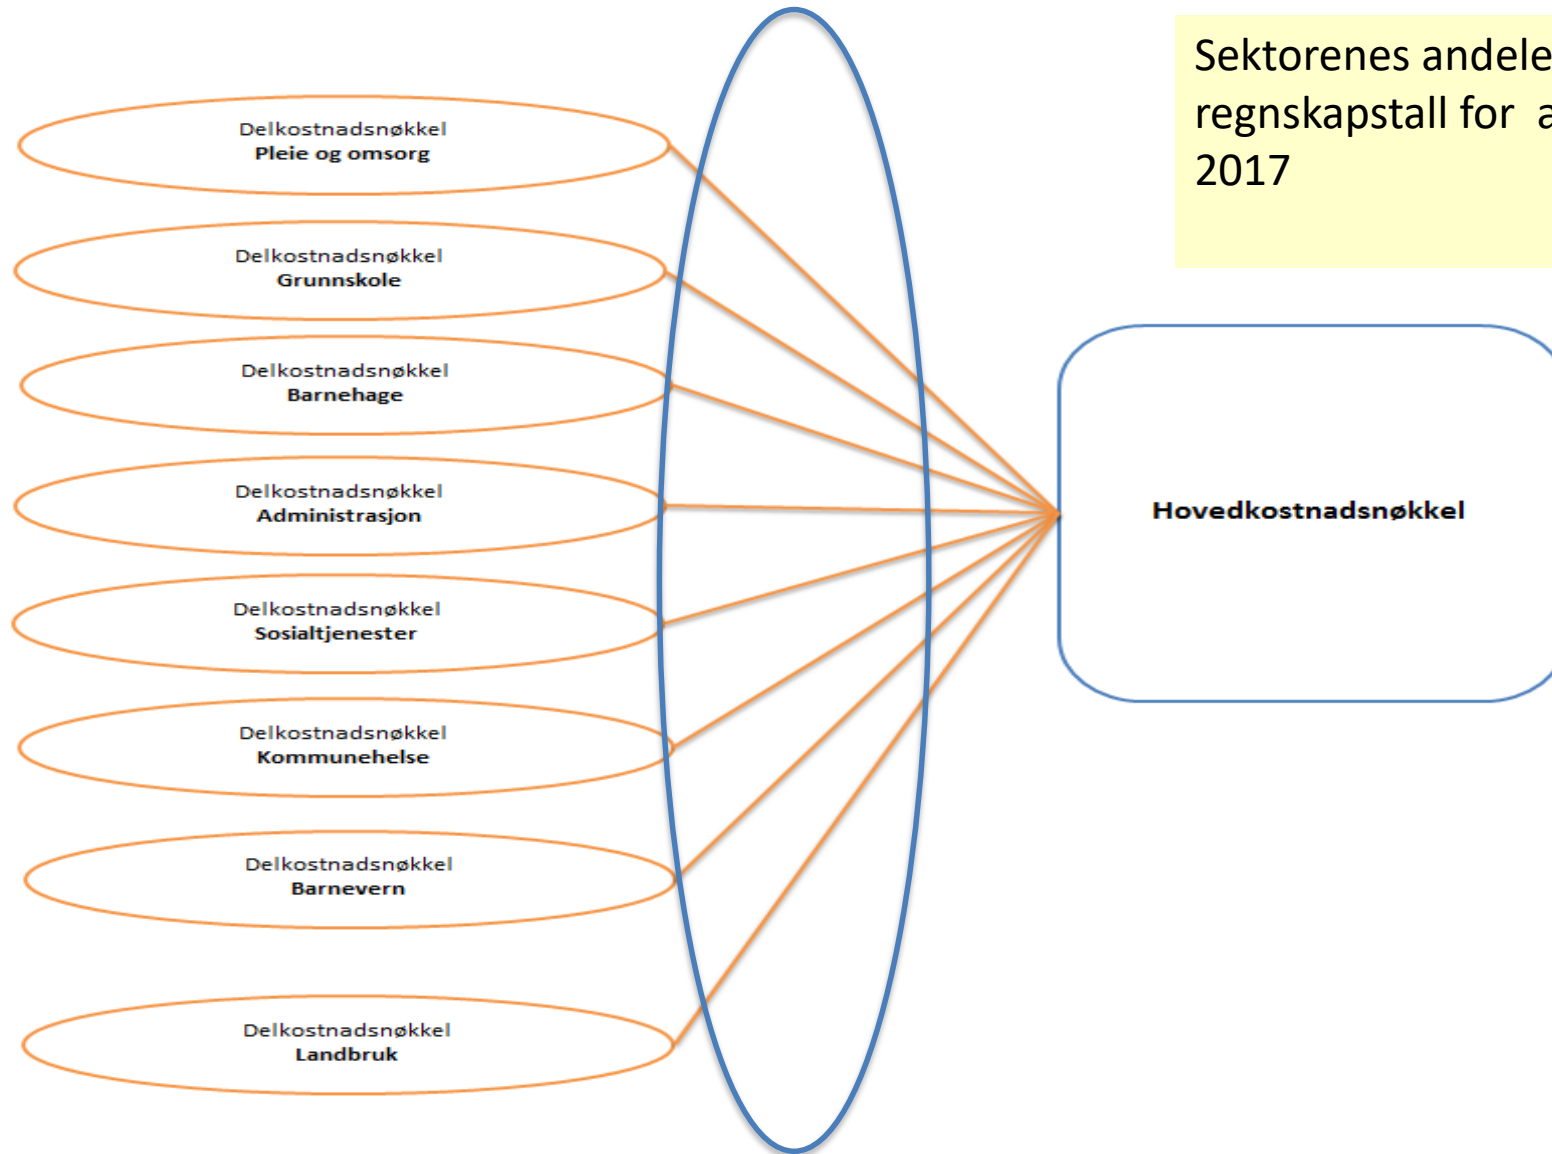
Delkostnadsnøkkel
Pleie og omsorg

Delkostnadsnøkkel
Grunnskole

Delkostnadsnøkkel
Barnehage

Delkostnadsnøkkel
Administrasjon

Delkostnadsnøkkel
Sosialtjenester

Delkostnadsnøkkel
Kommunehelse

Delkostnadsnøkkel
Barnevern

Delkostnadsnøkkel
Landbruk

Sektorenes andele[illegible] regnskapstall for a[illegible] 2017

Hovedkostnadsnøkkel